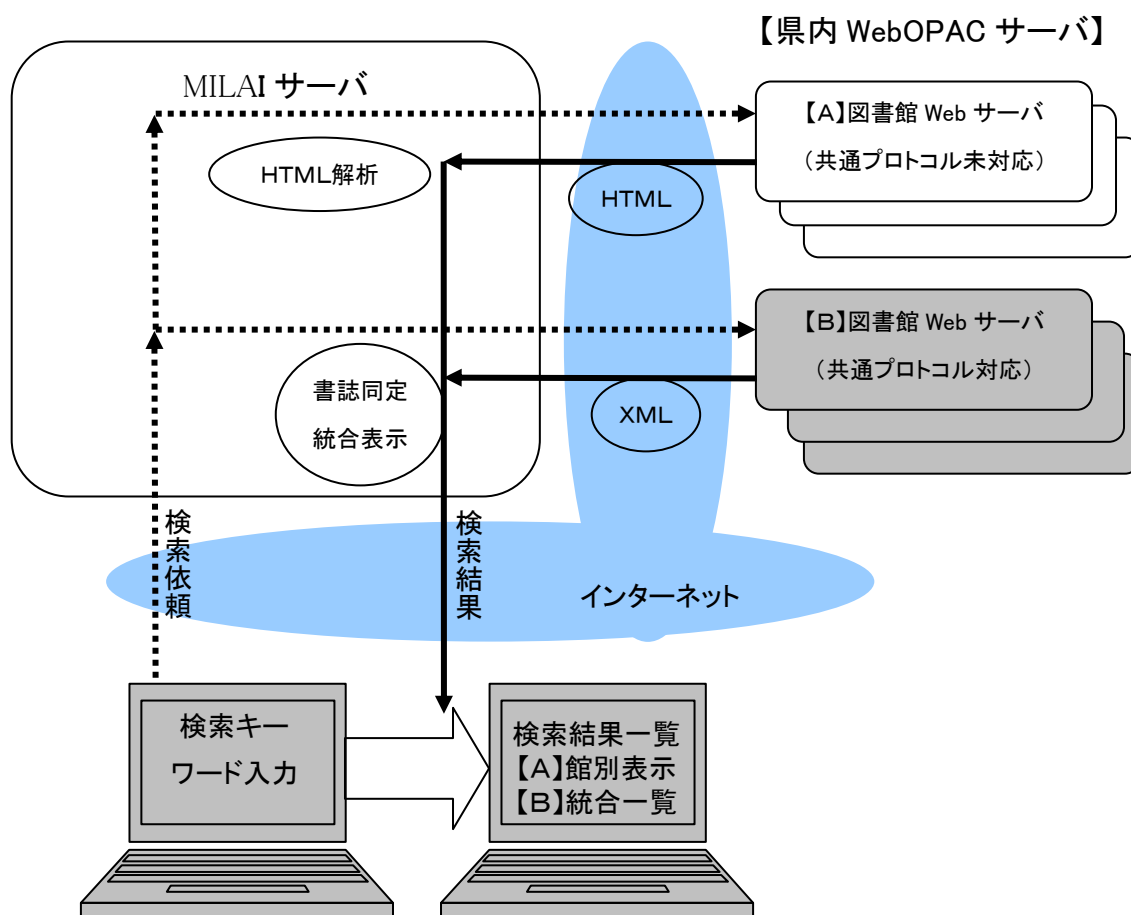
【県内 WebOPAC サーバ】

MILAI サーバ

HTML解析

書誌同定
統合表示

【A】図書館 Web サーバ
(共通プロトコル未対応)

HTML

【B】図書館 Web サーバ
(共通プロトコル対応)

XML

検索依頼

検索結果

インターネット

検索キー
ワード入力

検索結果一覧
【A】館別表示
【B】統合一覧